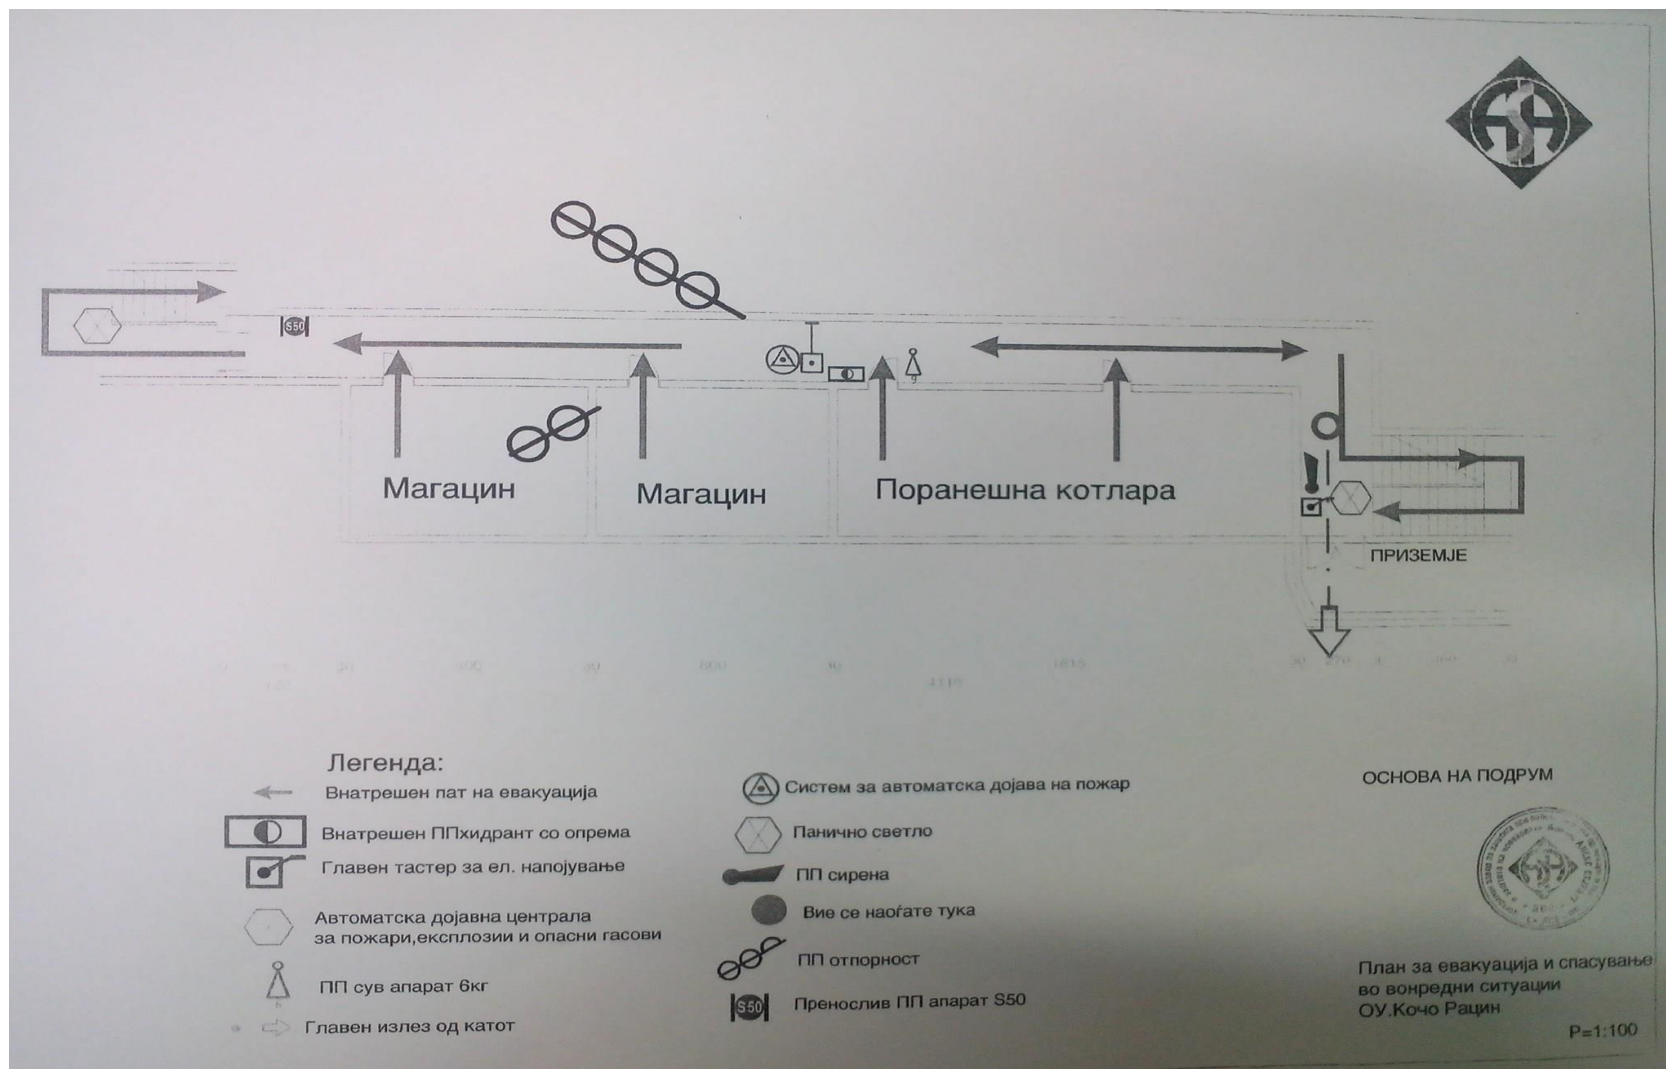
S50

Магацин

Магацин

Поранешна котлара

ПРИЗЕМЈЕ

Легенда:
Внатрешен пат на евакуација
Внатрешен ППхидрант со опрема
Главен тастер за ел. напојување
Автоматска дојавна централа за пожари,експлозии и опасни гасови
ПП сув апарат 6кг
Главен излез од катот

Систем за автоматска дојава на пожар
Панично светло
ПП сирена
Вие се наоѓате тука
ПП отпорност
S50 Пренослив ПП апарат S50

ОСНОВА НА ПОДРУМ

План за евакуација и спасување во вонредни ситуации
ОУ.Кочо Рацин

Р=1:100